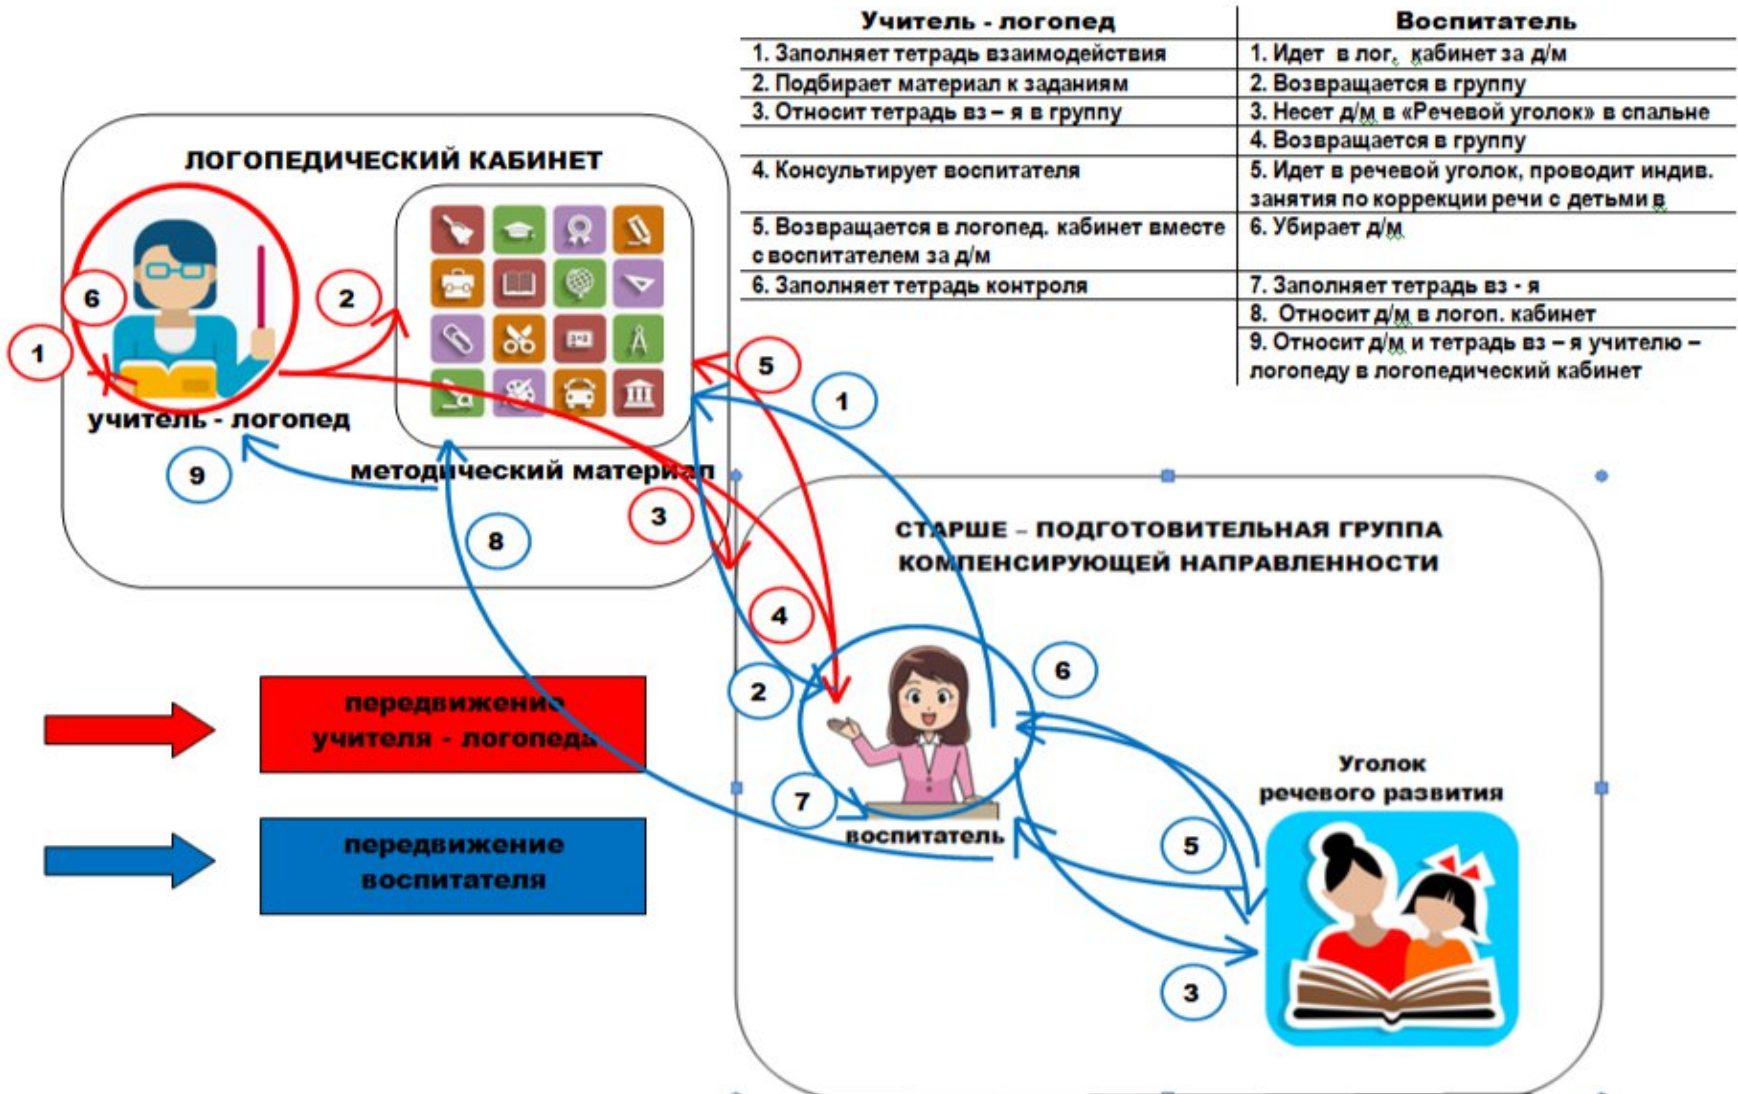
| Учитель - логопед | Воспитатель |
|---|---|
| 1. Заполняет тетрадь взаимодействия | 1. Идет в лог. кабинет за д/м |
| 2. Подбирает материал к заданиям | 2. Возвращается в группу |
| 3. Относит тетрадь вз – я в группу | 3. Несет д/м в «Речевой уголок» в спальне |
| | 4. Возвращается в группу |
| 4. Консультирует воспитателя | 5. Идет в речевой уголок, проводит индив. занятия по коррекции речи с детьми в |
| 5. Возвращается в логопед. кабинет вместе с воспитателем за д/м | 6. Убирает д/м |
| 6. Заполняет тетрадь контроля | 7. Заполняет тетрадь вз - я |
| | 8. Относит д/м в логоп. кабинет |
| | 9. Относит д/м и тетрадь вз – я учителю – логопеду в логопедический кабинет |

ЛОГОПЕДИЧЕСКИЙ КАБИНЕТ

6

2

1

учитель - логопед

методический материал

9

5

1

3

8

СТАРШЕ – ПОДГОТОВИТЕЛЬНАЯ ГРУППА КОМПЕНСИРУЮЩЕЙ НАПРАВЛЕННОСТИ

4

2

6

7

воспитатель

Уголок речевого развития

5

3

передвижение учителя - логопеда

передвижение воспитателя